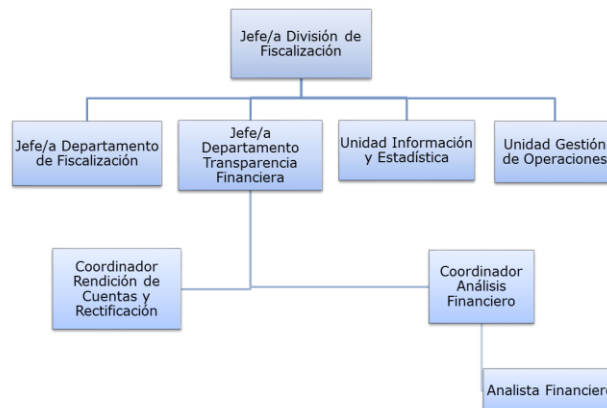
Jefe/a División de Fiscalización

Jefe/a Departamento de Fiscalización

Jefe/a Departamento Transparencia Financiera

Unidad Información y Estadística

Unidad Gestión de Operaciones

Coordinador Rendición de Cuentas y Rectificación

Coordinador Análisis Financiero

Analista Financiero